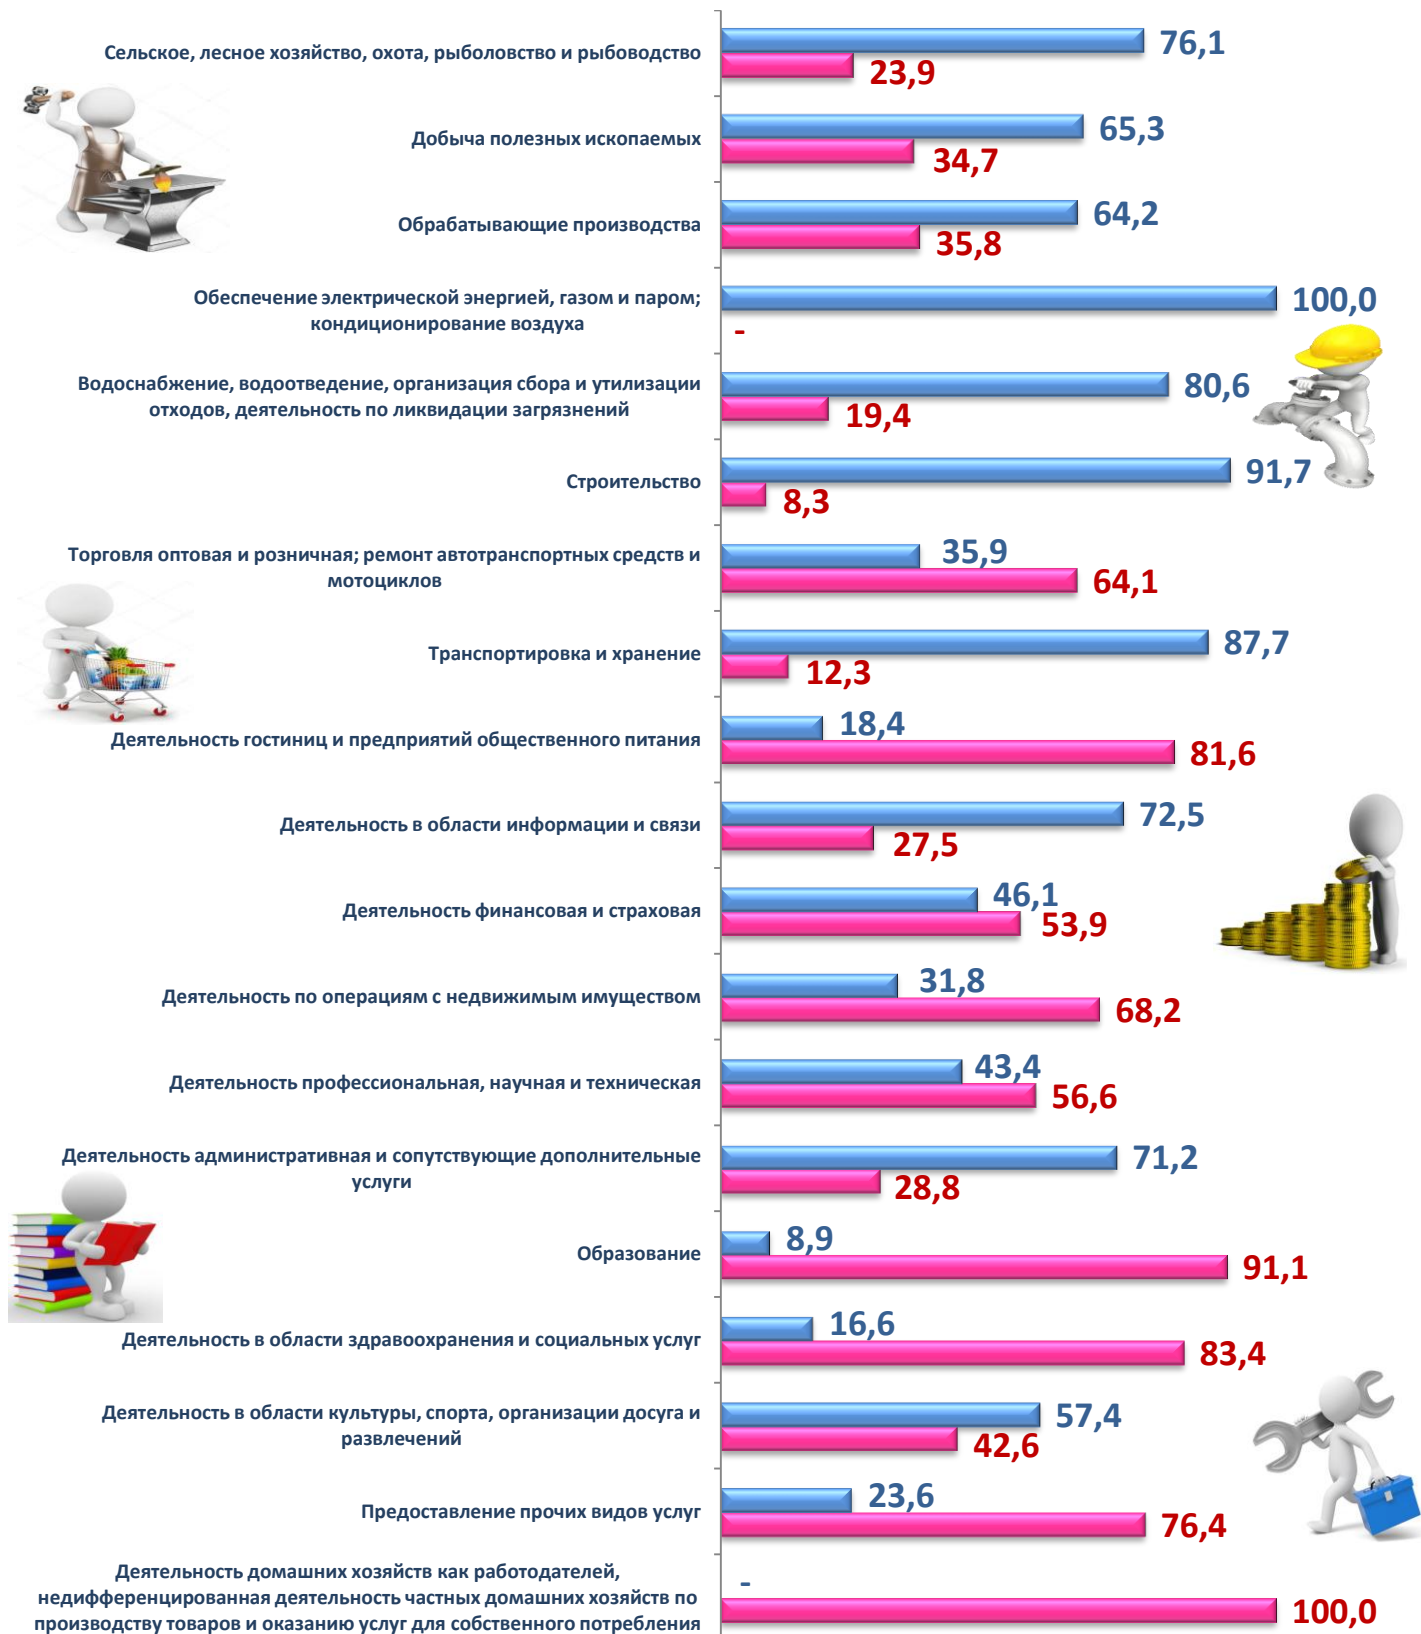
Сельское, лесное хозяйство, охота, рыболовство и рыбоводство
76,1
23,9

Добыча полезных ископаемых
65,3
34,7

Обрабатывающие производства
64,2
35,8

Обеспечение электрической энергией, газом и паром; кондиционирование воздуха
100,0
-

Водоснабжение, водоотведение, организация сбора и утилизации отходов, деятельность по ликвидации загрязнений
80,6
19,4

Строительство
91,7
8,3

Торговля оптовая и розничная; ремонт автотранспортных средств и мотоциклов
35,9
64,1

Транспортировка и хранение
87,7
12,3

Деятельность гостиниц и предприятий общественного питания
18,4
81,6

Деятельность в области информации и связи
72,5
27,5

Деятельность финансовая и страховая
46,1
53,9

Деятельность по операциям с недвижимым имуществом
31,8
68,2

Деятельность профессиональная, научная и техническая
43,4
56,6

Деятельность административная и сопутствующие дополнительные услуги
71,2
28,8

Образование
8,9
91,1

Деятельность в области здравоохранения и социальных услуг
16,6
83,4

Деятельность в области культуры, спорта, организации досуга и развлечений
57,4
42,6

Предоставление прочих видов услуг
23,6
76,4

Деятельность домашних хозяйств как работодателей, недифференцированная деятельность частных домашних хозяйств по производству товаров и оказанию услуг для собственного потребления
-
100,0